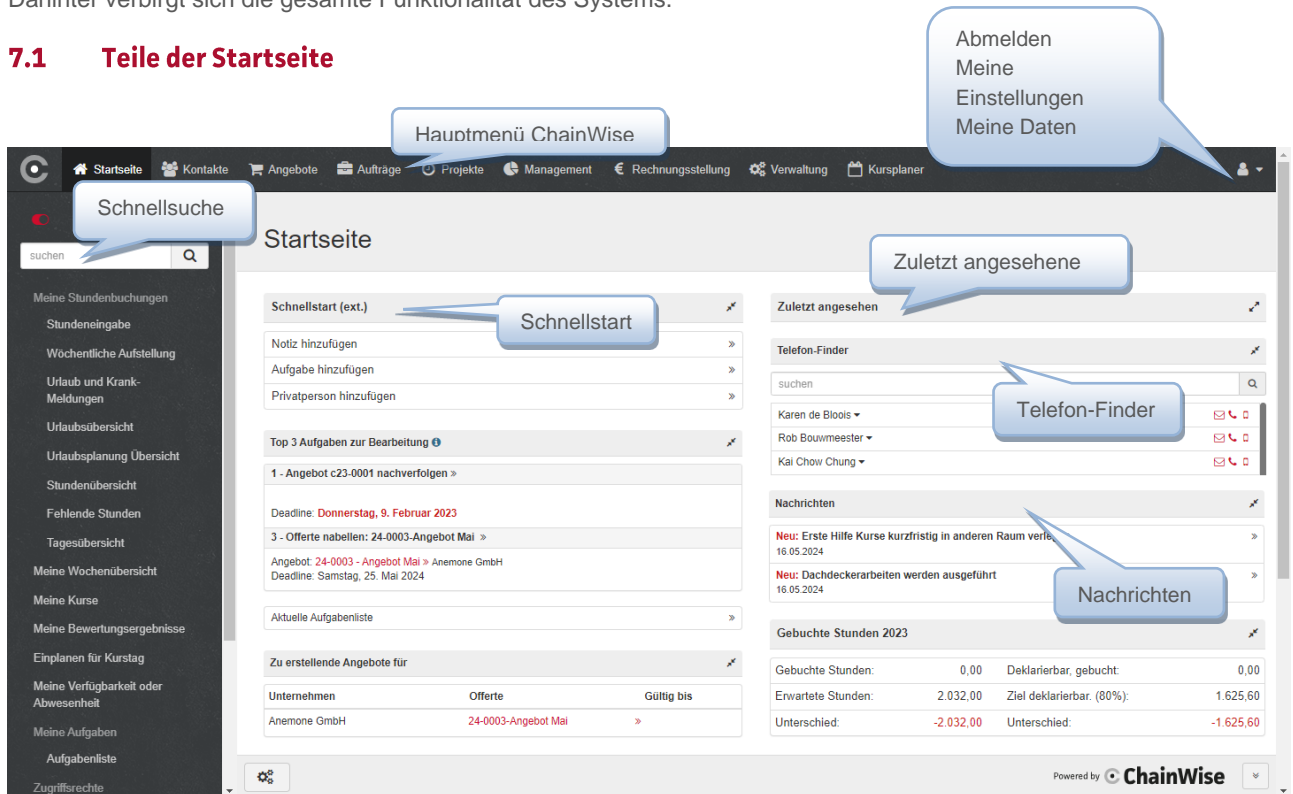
Dahinter verbirgt sich die gesamte Funktionalität des Systems.

7.1 Teile der Startseite

Abmelden
Meine Einstellungen
Meine Daten

Hauptmenü ChainWise

Startseite Kontakte Angebote Aufträge Projekte Management € Rechnungsstellung Verwaltung Kursplaner

Schnellsuche

suchen

Meine Stundenbuchungen
Stundeneingabe
Wöchentliche Aufstellung
Urlaub und Krank-Meldungen
Urlaubsübersicht
Urlaubsplanung Übersicht
Stundenübersicht
Fehlende Stunden
Tagesübersicht
Meine Wochenübersicht
Meine Kurse
Meine Bewertungsergebnisse
Einplanen für Kurstag
Meine Verfügbarkeit oder Abwesenheit
Meine Aufgaben
Aufgabenliste
Zugriffsrechte

Startseite

Zuletzt angesehene

Schnellstart (ext.)

Schnellstart

Notiz hinzufügen »
Aufgabe hinzufügen »
Privatperson hinzufügen »

Top 3 Aufgaben zur Bearbeitung

1 - Angebot c23-0001 nachverfolgen »

Deadline: Donnerstag, 9. Februar 2023

3 - Offerte nabellen: 24-0003-Angebot Mai »

Angebot: 24-0003 - Angebot Mai » Anemone GmbH
Deadline: Samstag, 25. Mai 2024

Aktuelle Aufgabenliste »

Zu erstellende Angebote für

| Unternehmen | Offerte | Gültig bis |
|---|---|---|
| Anemone GmbH | 24-0003-Angebot Mai | » |

Zuletzt angesehen

Telefon-Finder

suchen

Telefon-Finder

Karen de Bloois
Rob Bouwmeester
Kai Chow Chung

Nachrichten

Neu: Erste Hilfe Kurse kurzfristig in anderen Raum verle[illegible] »
16.05.2024

Neu: Dachdeckerarbeiten werden ausgeführt »
16.05.2024

Nachrichten

Gebuchte Stunden 2023

| Gebuchte Stunden: | 0,00 | Deklarierbar, gebucht: | 0,00 |
|---|---|---|---|
| Erwartete Stunden: | 2.032,00 | Ziel deklarierbar. (80%): | 1.625,60 |
| Unterschied: | -2.032,00 | Unterschied: | -1.625,60 |

Powered by ChainWise